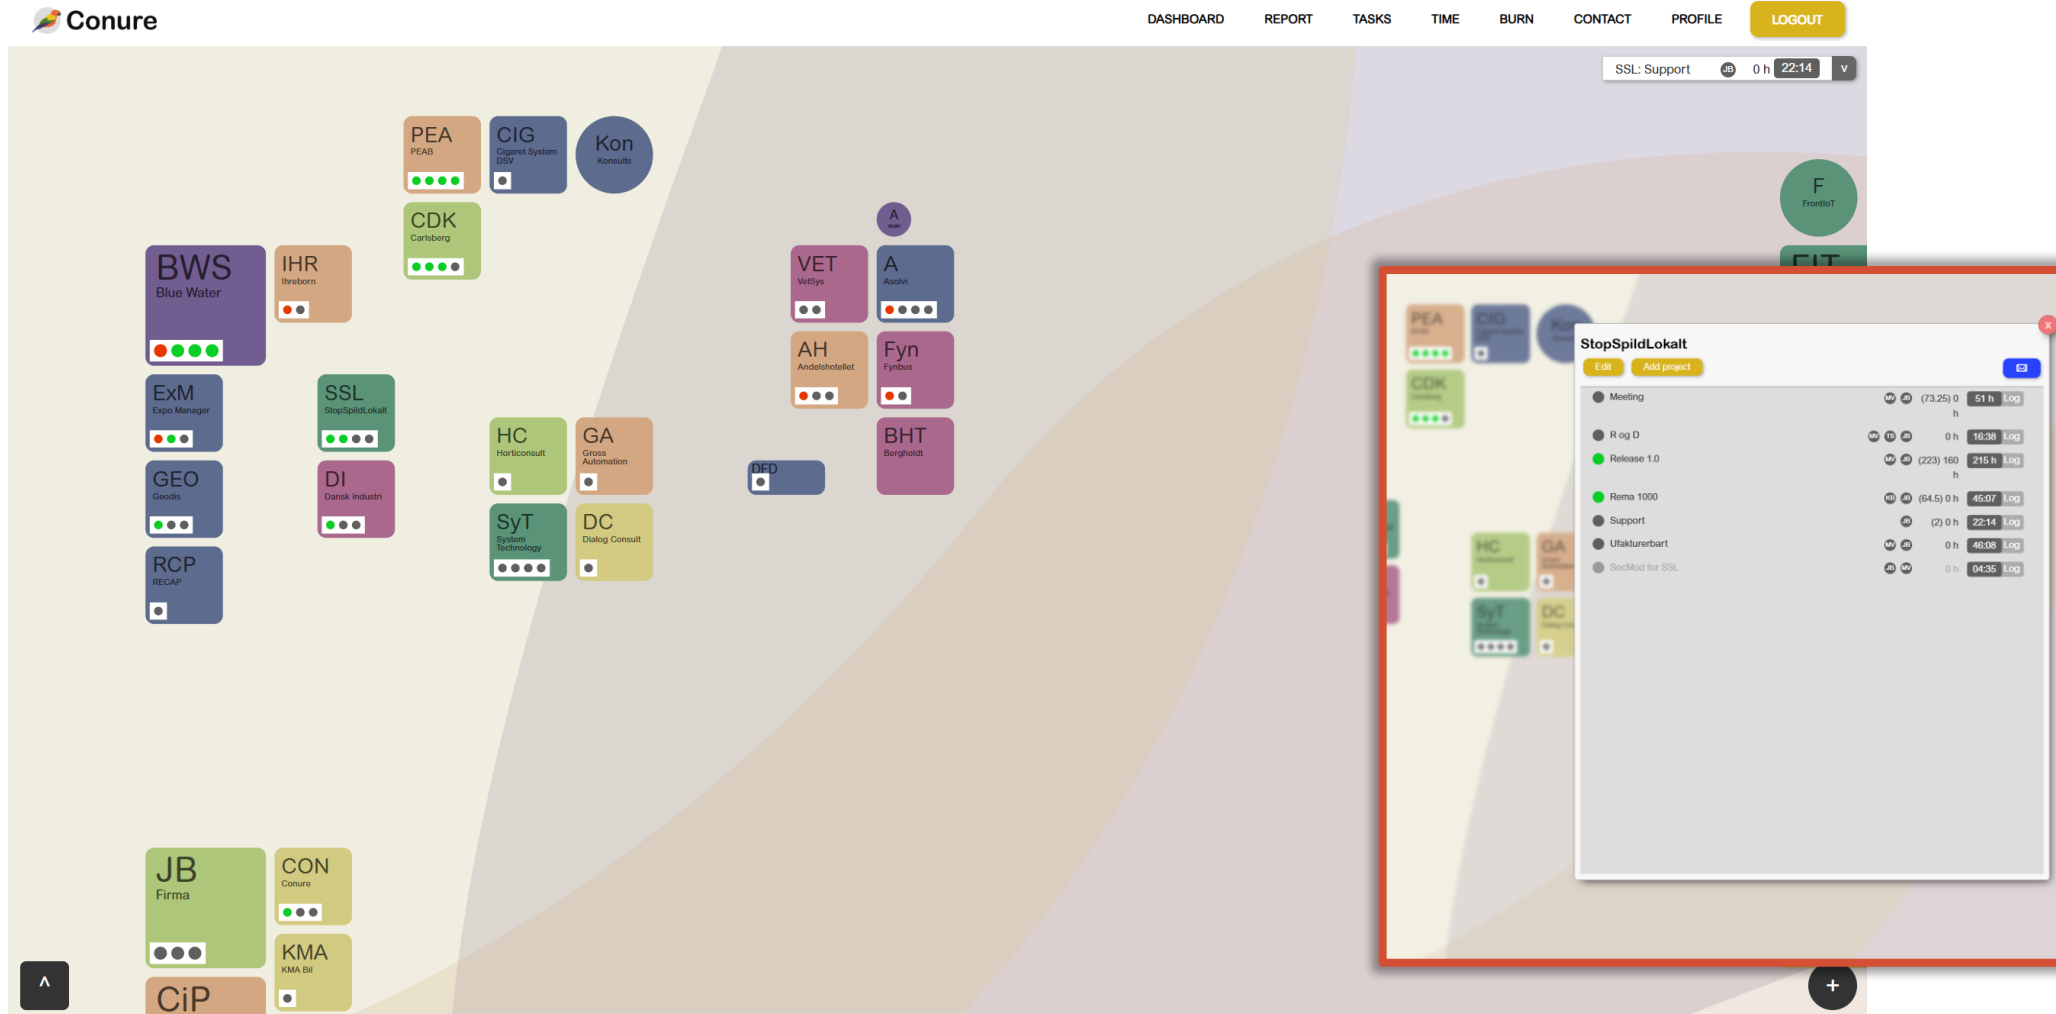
Conure

DASHBOARD REPORT TASKS TIME BURN CONTACT PROFILE LOGOUT

SSL: Support JB 0 h 22:14 v

PEA
PEAB

CIG
Cigaret System DSV

Kon
Konsults

CDK
Carlsberg

BWS
Blue Water

IHR
Ihreborn

ExM
Expo Manager

SSL
StopSpildLokalt

GEO
Geodis

DI
Dansk Industri

RCP
RECAP

HC
Horticonsult

GA
Gross Automation

SyT
System Technology

DC
Dialog Consult

A

VET
VetSys

A
Asolvi

AH
Andelshotellet

Fyn
Fynbus

BHT
Bergholdt

DFD

F
FrontIoT

FIT

JB
Firma

CON
Conure

KMA
KMA Bil

CiP

^

+

StopSpildLokalt
Edit Add project

| | | | | |
|---|---|---|---|---|
| Meeting | MV JB | (73.25) 0 h | 51 h | Log |
| R og D | MV TB JB | 0 h | 16:38 | Log |
| Release 1.0 | MV JB | (223) 160 h | 215 h | Log |
| Rema 1000 | KB JB | (64.5) 0 h | 45:07 | Log |
| Support | JB | (2) 0 h | 22:14 | Log |
| Ufakturerbart | MV JB | 0 h | 46:08 | Log |
| SecMod for SSL | JB MV | 0 h | 04:35 | Log |

x